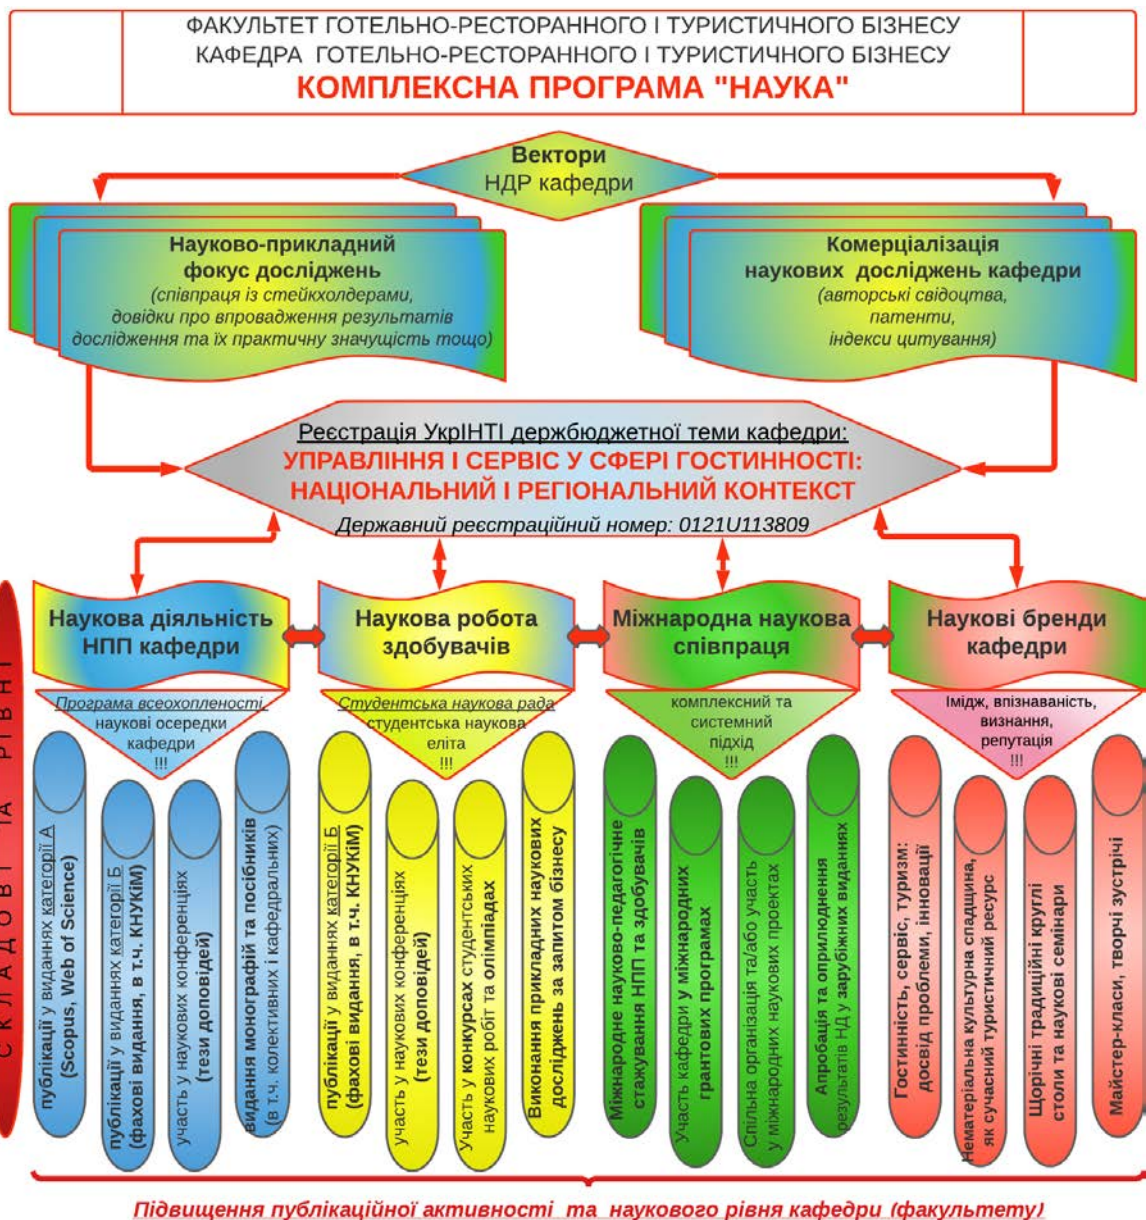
ФАКУЛЬТЕТ ГОТЕЛЬНО-РЕСТОРАННОГО І ТУРИСТИЧНОГО БІЗНЕСУ
КАФЕДРА ГОТЕЛЬНО-РЕСТОРАННОГО І ТУРИСТИЧНОГО БІЗНЕСУ
КОМПЛЕКСНА ПРОГРАМА "НАУКА"

Вектори
НДР кафедри

Науково-прикладний фокус досліджень
(співпраця із стейкхолдерами, довідки про впровадження результатів дослідження та їх практичну значущість тощо)

Комерціалізація наукових досліджень кафедри
(авторські свідоцтва, патенти, індекси цитування)

Реєстрація УкрІНТІ держбюджетної теми кафедри:
УПРАВЛІННЯ І СЕРВІС У СФЕРІ ГОСТИННОСТІ: НАЦІОНАЛЬНИЙ І РЕГІОНАЛЬНИЙ КОНТЕКСТ
Державний реєстраційний номер: 0121U113809

СКЛАДОВІ ТА РІВНІ

Наукова діяльність НПП кафедри
Програма всеохопленості
наукові осередки кафедри
!!!
публікації у виданнях категорії А (Scopus, Web of Science)
публікації у виданнях категорії Б (фахові видання, в т.ч. КНУКіМ)
участь у наукових конференціях (тези доповідей)
видання монографій та посібників (в т.ч. колективних і кафедральних)

Наукова робота здобувачів
Студентська наукова рада
студентська наукова еліта
!!!
публікації у виданнях категорії Б (фахові видання, в т.ч. КНУКіМ)
участь у наукових конференціях (тези доповідей)
Участь у конкурсах студентських наукових робіт та олімпіадах
Виконання прикладних наукових досліджень за запитом бізнесу

Міжнародна наукова співпраця
комплексний та системний підхід
!!!
Міжнародне науково-педагогічне стажування НПП та здобувачів
Участь кафедри у міжнародних грантових програмах
Спільна організація та/або участь у міжнародних наукових проектах
Апробація та оприлюднення результатів НД у зарубіжних виданнях

Наукові бренди кафедри
Імідж, впізнаваність, визнання, репутація
!!!
Гостинність, сервіс, туризм: досвід проблеми, інновації
Нематеріальна культурна спадщина, як сучасний туристичний ресурс
Щорічні традиційні круглі столи та наукові семінари
Майстер-класи, творчі зустрічі

Підвищення публікаційної активності та наукового рівня кафедри (факультету)